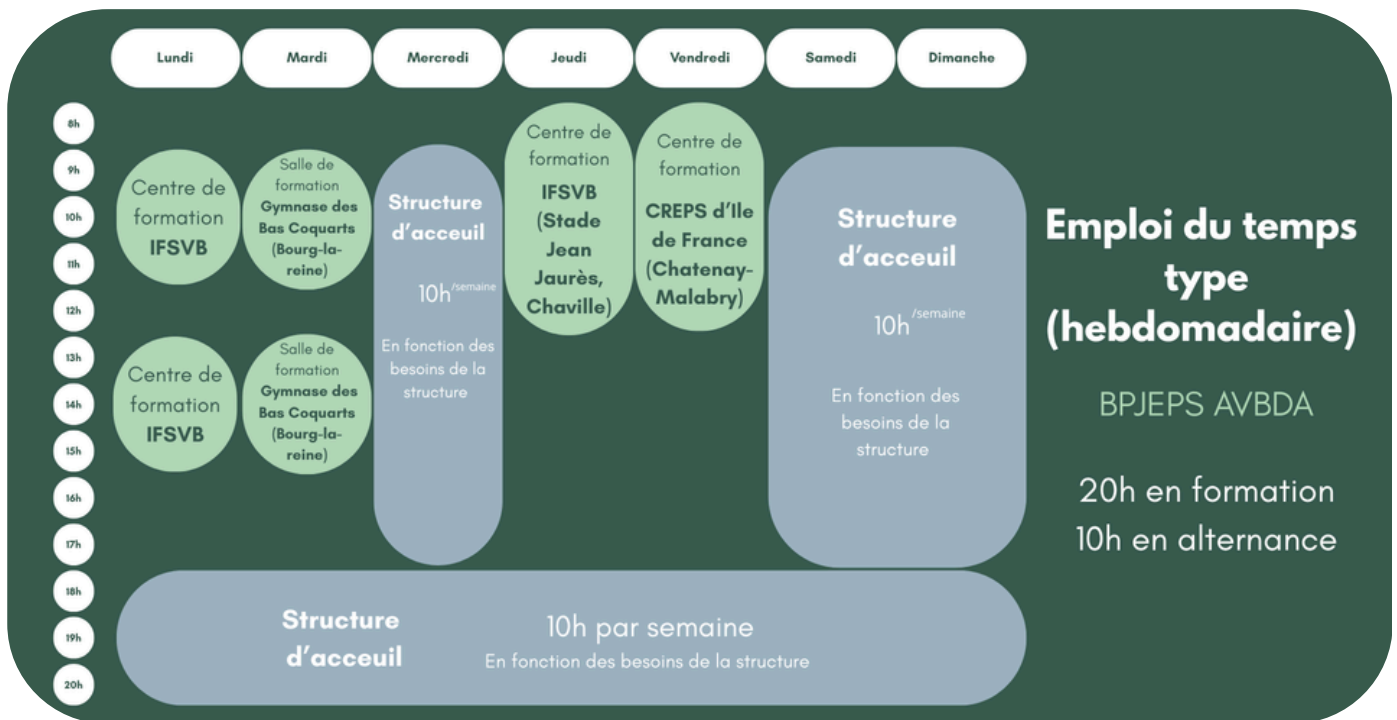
Lundi
Mardi
Mercredi
Jeudi
Vendredi
Samedi
Dimanche

8h
9h
10h
11h
12h
13h
14h
15h
16h
17h
18h
19h
20h

Centre de formation IFSVB

Salle de formation Gymnase des Bas Coquarts (Bourg-la-reine)

Structure d'acceuil

10h$^{/semaine}$

En fonction des besoins de la structure

Centre de formation IFSVB (Stade Jean Jaurès, Chaville)

Centre de formation CREPS d'Ile de France (Chatenay-Malabry)

Structure d'acceuil

10h$^{/semaine}$

En fonction des besoins de la structure

Centre de formation IFSVB

Salle de formation Gymnase des Bas Coquarts (Bourg-la-reine)

Structure d'acceuil

10h par semaine

En fonction des besoins de la structure

Emploi du temps type (hebdomadaire)

BPJEPS AVBDA

20h en formation
10h en alternance